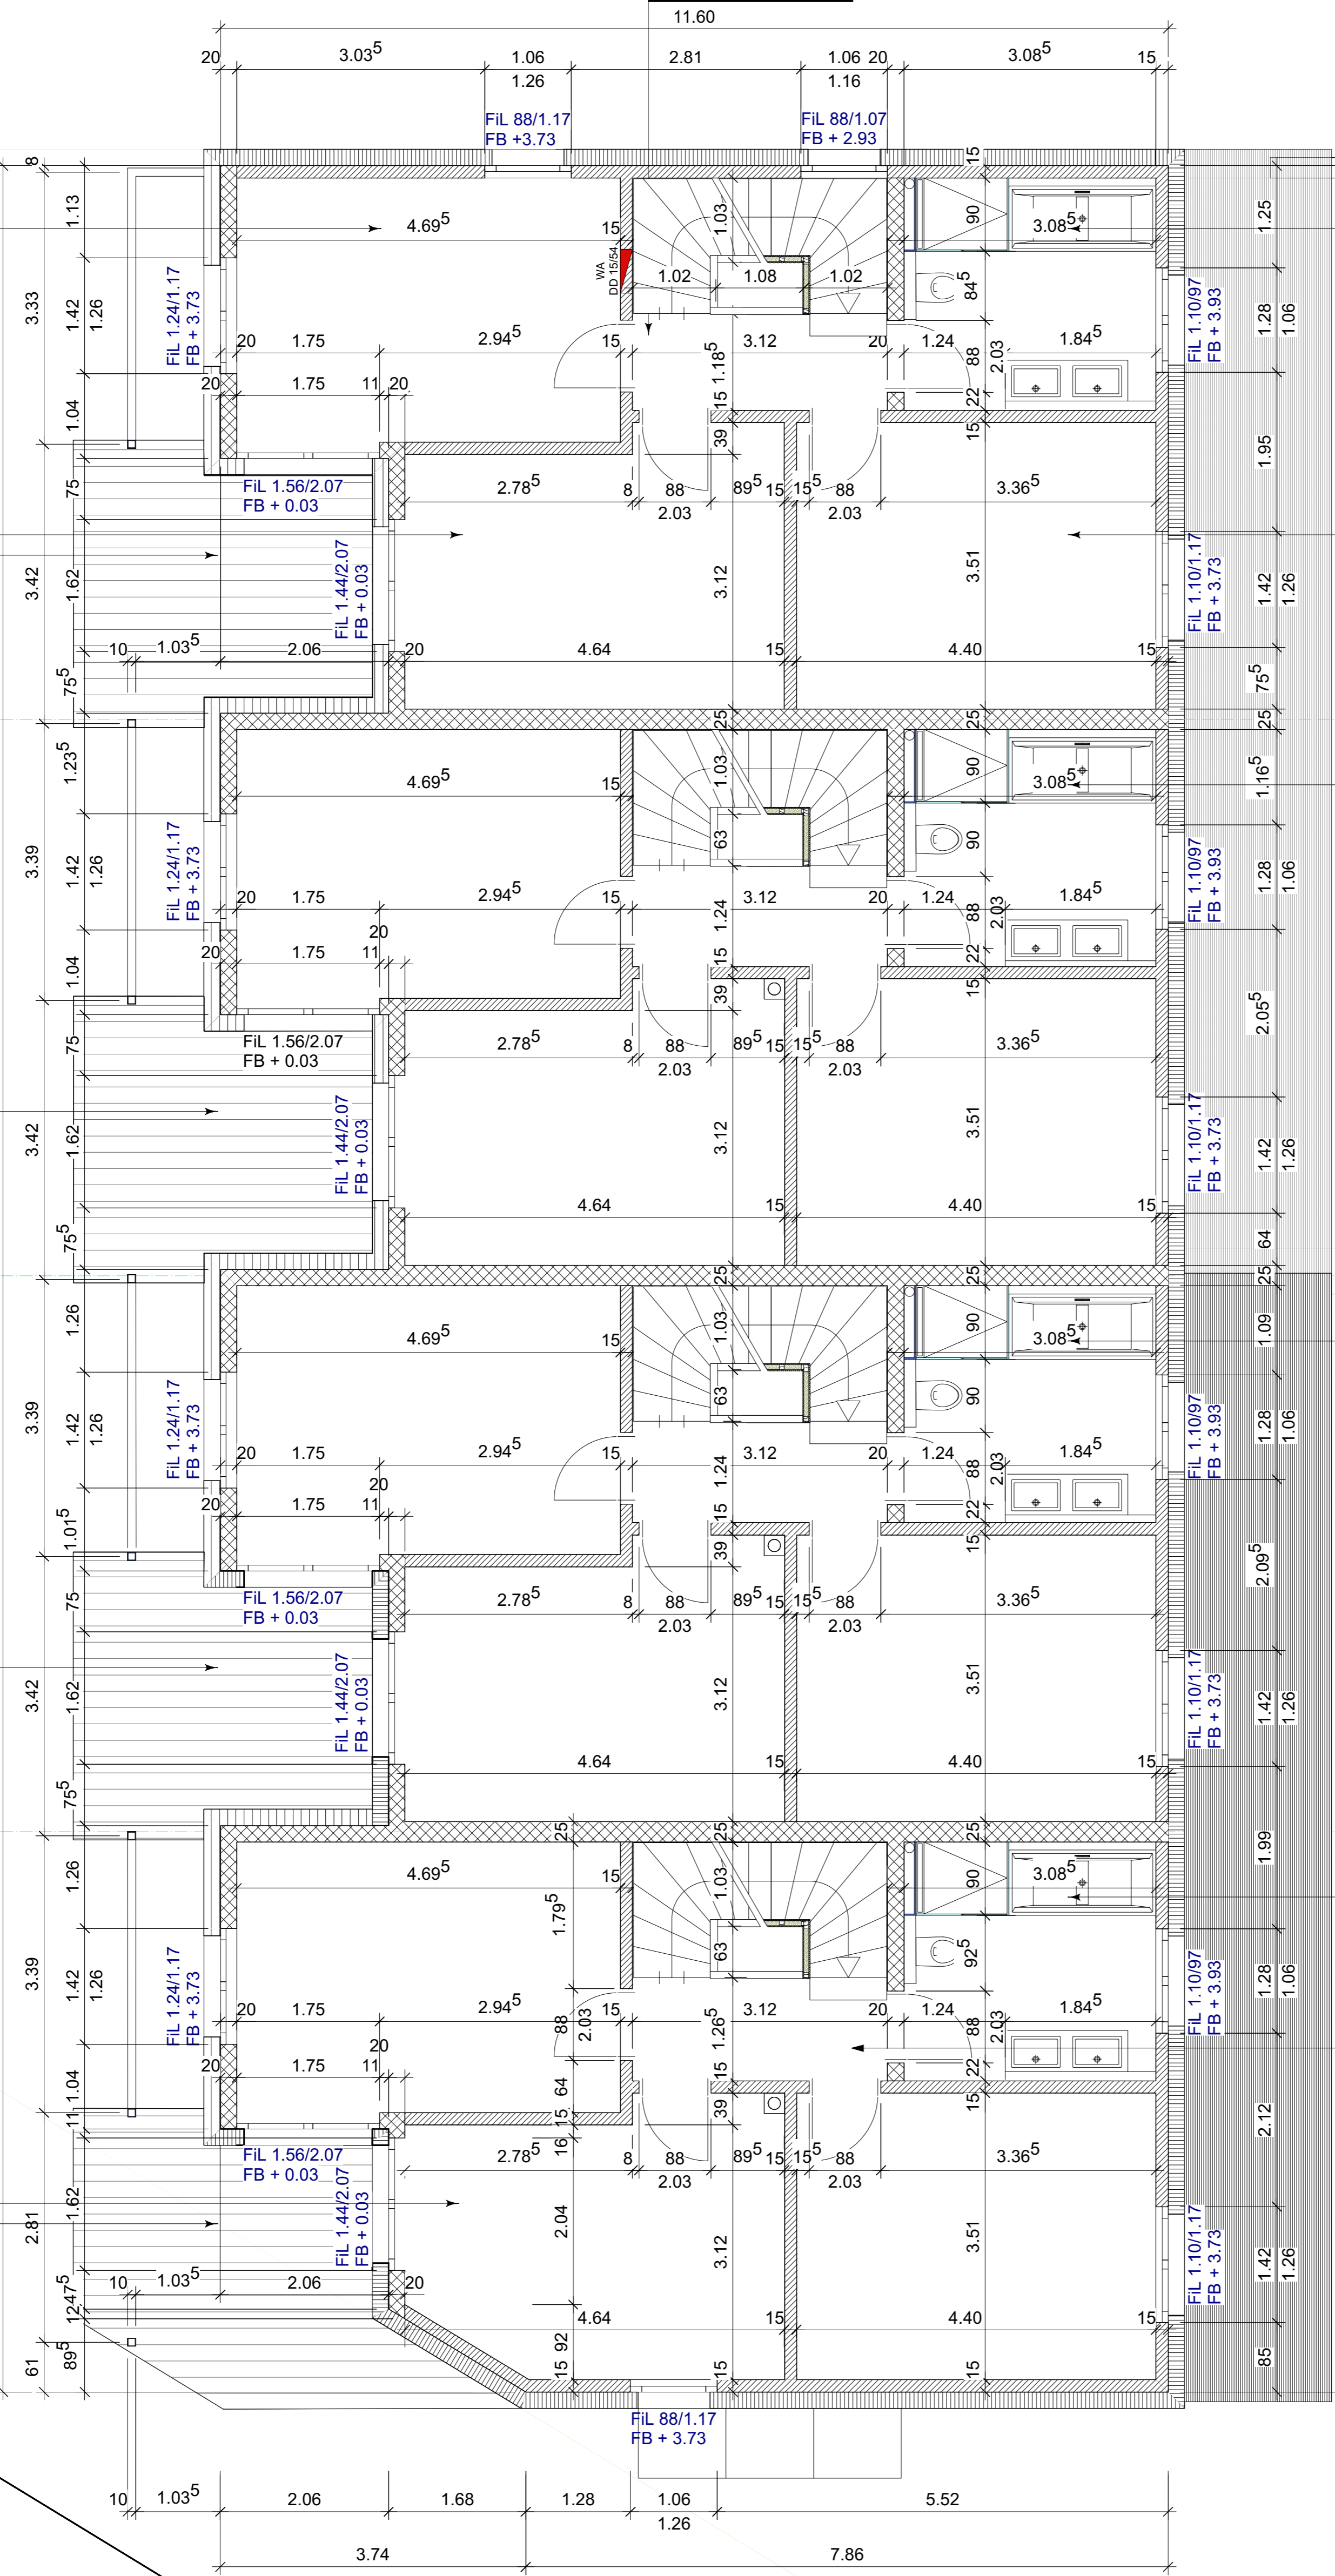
11.60

20 3.03$^5$ 1.06 1.26 2.81 1.06 1.16 20 3.08$^5$ 15

FiL 88/1.17
FB +3.73

FiL 88/1.07
FB + 2.93

4.69$^5$ 15 1.03 1.02 1.08 1.02 90 3.08$^5$ 84$^5$

WA DD 15/54

FiL 1.24/1.17
FB + 3.73

20 1.75 2.94$^5$ 15 1.18$^5$ 3.12 20 1.24 88 2.03 1.84$^5$

FiL 1.10/97
FB + 3.93

20 1.75 11 20 15 22 15

FiL 1.56/2.07
FB + 0.03

2.78$^5$ 8 88 2.03 89$^5$ 15 15$^5$ 88 2.03 3.36$^5$ 39

FiL 1.44/2.07
FB + 0.03

3.12 3.51

FiL 1.10/1.17
FB + 3.73

10 1.03$^5$ 2.06 20 4.64 15 4.40 15

8 1.13 3.33 1.42 1.26 1.04 75 3.42 1.62 75$^5$ 1.23$^5$ 3.39 1.42 1.26 1.04 75 3.42 1.62 75$^5$ 1.26 3.39 1.42 1.26 1.01$^5$ 75 3.42 1.62 75$^5$ 1.26 3.39 1.42 1.26 1.04 11 2.81 1.62 12 47$^5$ 61 89$^5$

1.25 1.28 1.06 1.95 1.42 1.26 75$^5$ 25 1.16$^5$ 1.28 1.06 2.05$^5$ 1.42 1.26 64 25 1.09 1.28 1.06 2.09$^5$ 1.42 1.26 1.99 1.28 1.06 2.12 1.42 1.26 85

25 25 4.69$^5$ 15 1.03 90 3.08$^5$ 63 90

FiL 1.24/1.17
FB + 3.73

20 1.75 2.94$^5$ 15 1.24 3.12 20 1.24 88 2.03 1.84$^5$

FiL 1.10/97
FB + 3.93

20 1.75 20 11 15 22 15 39

FiL 1.56/2.07
FB + 0.03

2.78$^5$ 8 88 2.03 89$^5$ 15 15$^5$ 88 2.03 3.36$^5$

FiL 1.44/2.07
FB + 0.03

3.12 3.51

FiL 1.10/1.17
FB + 3.73

4.64 15 4.40 15

25 25 4.69$^5$ 15 1.03 90 3.08$^5$ 63 90

FiL 1.24/1.17
FB + 3.73

20 1.75 2.94$^5$ 15 1.24 3.12 20 1.24 88 2.03 1.84$^5$

FiL 1.10/97
FB + 3.93

20 1.75 20 11 15 22 15 39

FiL 1.56/2.07
FB + 0.03

2.78$^5$ 8 88 2.03 89$^5$ 15 15$^5$ 88 2.03 3.36$^5$

FiL 1.44/2.07
FB + 0.03

3.12 3.51

FiL 1.10/1.17
FB + 3.73

4.64 15 4.40 15

25 25 25 4.69$^5$ 15 1.79$^5$ 1.03 90 3.08$^5$ 63 92$^5$

FiL 1.24/1.17
FB + 3.73

20 1.75 2.94$^5$ 88 2.03 15 1.26$^5$ 3.12 20 1.24 88 2.03 1.84$^5$

FiL 1.10/97
FB + 3.93

20 1.75 20 11 64 15 15 22 15 39 16

FiL 1.56/2.07
FB + 0.03

2.78$^5$ 8 88 2.03 89$^5$ 15 15$^5$ 88 2.03 3.36$^5$

FiL 1.44/2.07
FB + 0.03

2.04 3.12 3.51

FiL 1.10/1.17
FB + 3.73

10 1.03$^5$ 2.06 20 4.64 15 4.40 15

15 92 15 15

FiL 88/1.17
FB + 3.73

10 1.03$^5$ 2.06 1.68 1.28 1.06 1.26 5.52

3.74 7.86